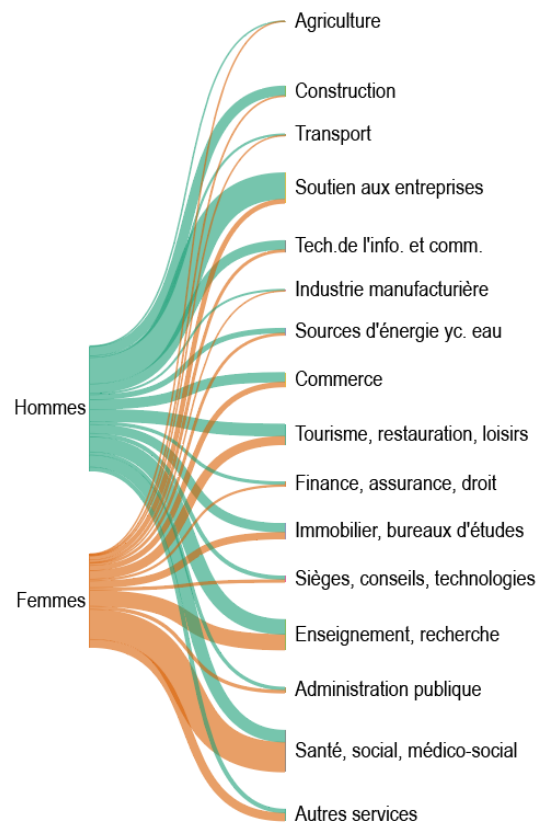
Agriculture
Construction
Transport
Soutien aux entreprises
Tech.de l'info. et comm.
Industrie manufacturière
Sources d'énergie yc. eau
Commerce
Tourisme, restauration, loisirs
Finance, assurance, droit
Immobilier, bureaux d'études
Sièges, conseils, technologies
Enseignement, recherche
Administration publique
Santé, social, médico-social
Autres services

Hommes
Femmes